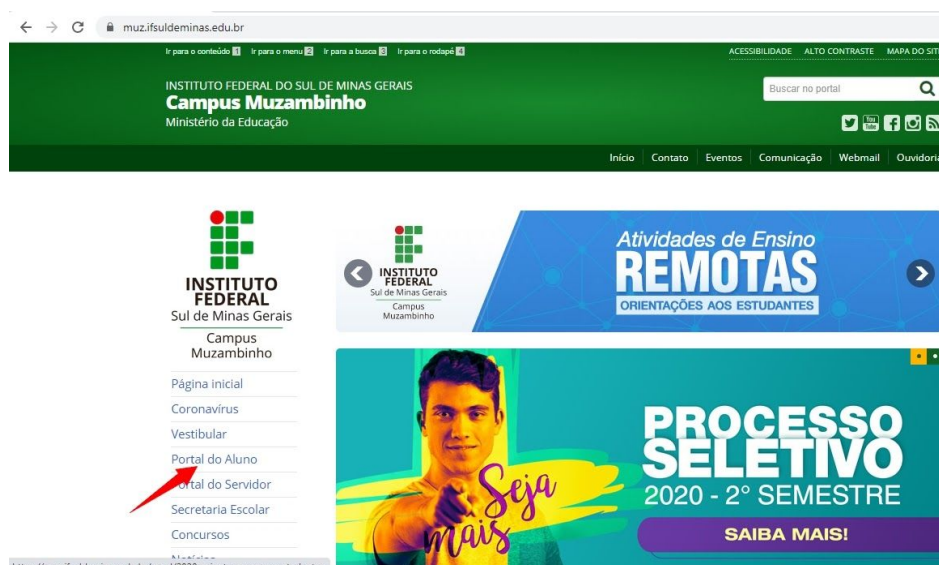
muz.ifsuldeminas.edu.br

Ir para o conteúdo 1 Ir para o menu 2 Ir para a busca 3 Ir para o rodapé 4

ACESSIBILIDADE ALTO CONTRASTE MAPA DO SIT

INSTITUTO FEDERAL DO SUL DE MINAS GERAIS
Campus Muzambinho
Ministério da Educação

Buscar no portal

Início Contato Eventos Comunicação Webmail Ouvidori

INSTITUTO FEDERAL
Sul de Minas Gerais
Campus Muzambinho

INSTITUTO FEDERAL
Sul de Minas Gerais
Campus Muzambinho

Atividades de Ensino
REMOTAS
ORIENTAÇÕES AOS ESTUDANTES

Página inicial
Coronavírus
Vestibular
Portal do Aluno
Portal do Servidor
Secretaria Escolar
Concursos
Notícias

Seja mais

PROCESSO SELETIVO
2020 - 2° SEMESTRE
SAIBA MAIS!

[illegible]